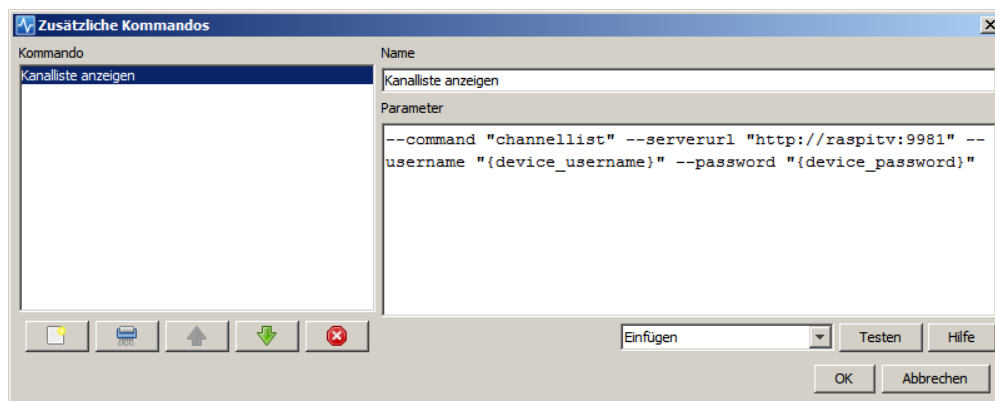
Zusätzliche Kommandos

Kommando

Kanalliste anzeigen

Name

Kanalliste anzeigen

Parameter

--command "channellist" --serverurl "http://raspitv:9981" --username "{device_username}" --password "{device_password}"

Einfügen

Testen

Hilfe

OK

Abbrechen